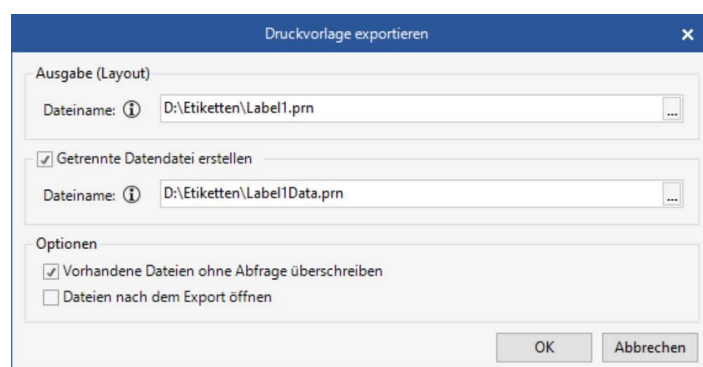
Druckvorlage exportieren

Ausgabe (Layout)

Dateiname: D:\Etiketten\Label1.prn ...

Getrennte Datendatei erstellen

Dateiname: D:\Etiketten\Label1Data.prn ...

Optionen

Vorhandene Dateien ohne Abfrage überschreiben

Dateien nach dem Export öffnen

OK Abbrechen